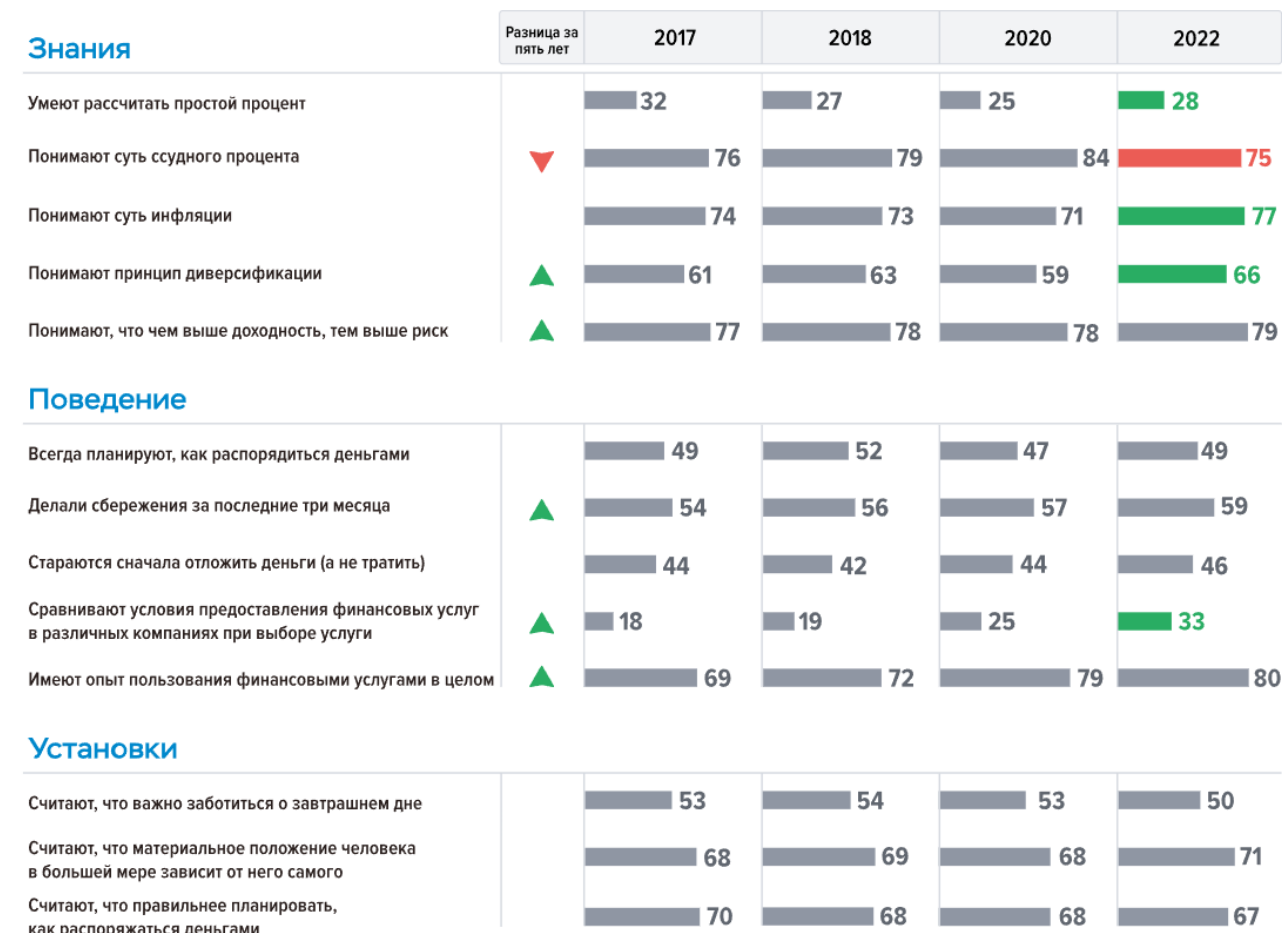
| Знания | Разница за пять лет | 2017 | 2018 | 2020 | 2022 |
|---|---|---|---|---|---|
| Умеют рассчитать простой процент | | 32 | 27 | 25 | 28 |
| Понимают суть ссудного процента | | 76 | 79 | 84 | 75 |
| Понимают суть инфляции | | 74 | 73 | 71 | 77 |
| Понимают принцип диверсификации | | 61 | 63 | 59 | 66 |
| Понимают, что чем выше доходность, тем выше риск | | 77 | 78 | 78 | 79 |

| Поведение | | | | | |
|---|---|---|---|---|---|
| Всегда планируют, как распорядиться деньгами | | 49 | 52 | 47 | 49 |
| Делали сбережения за последние три месяца | | 54 | 56 | 57 | 59 |
| Стараются сначала отложить деньги (а не тратить) | | 44 | 42 | 44 | 46 |
| Сравнивают условия предоставления финансовых услуг в различных компаниях при выборе услуги | | 18 | 19 | 25 | 33 |
| Имеют опыт пользования финансовыми услугами в целом | | 69 | 72 | 79 | 80 |

| Установки | | | | | |
|---|---|---|---|---|---|
| Считают, что важно заботиться о завтрашнем дне | | 53 | 54 | 53 | 50 |
| Считают, что материальное положение человека в большей мере зависит от него самого | | 68 | 69 | 68 | 71 |
| Считают, что правильнее планировать, как распоряжаться деньгами | | 70 | 68 | 68 | 67 |